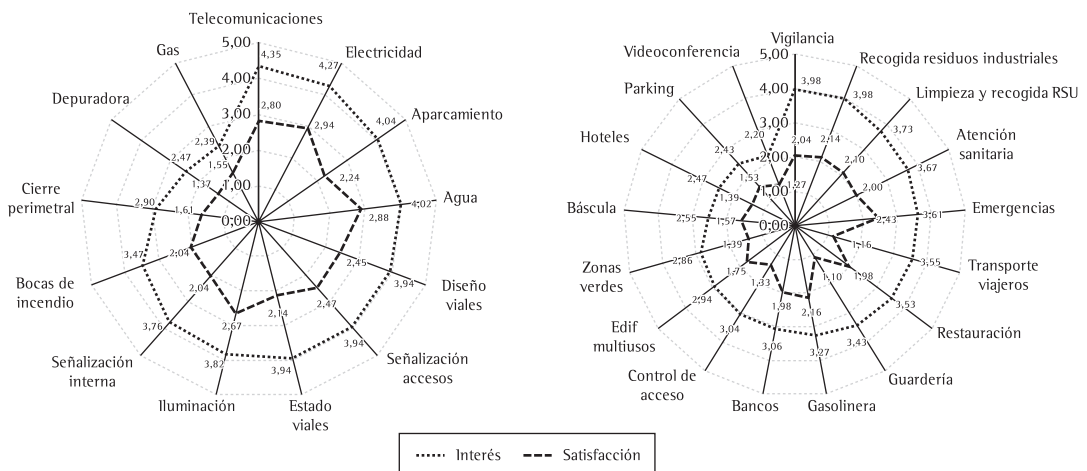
Telecomunicaciones
5,00
4,35
4,00
Gas
Electricidad
4,27
Depuradora
3,00
2,80
2,94
Aparcamiento
4,04
2,39
2,00
2,47
1,55
2,24
1,37
Cierre perimetral
1,00
2,90
1,61
0,00
4,02
Agua
2,88
3,47
2,04
2,45
3,94
Diseño viales
Bocas de incendio
2,04
2,47
2,14
2,67
3,94
3,76
Señalización accesos
Señalización interna
3,82
3,94
Iluminación
Estado viales

Vigilancia
5,00
Videoconferencia
Recogida residuos industriales
3,98
4,00
3,98
Parking
Limpieza y recogida RSU
3,00
3,73
2,20
2,04
2,14
Hoteles
2,43
2,00
2,10
Atención sanitaria
1,53
3,67
2,47
1,00
2,00
1,27
1,39
Báscula
2,55
1,57
0,00
2,43
3,61
Emergencias
1,39
1,16
Zonas verdes
2,86
1,75
1,98
3,55
Transporte viajeros
1,10
1,33
2,94
1,98
2,16
3,53
Edif multiusos
Restauración
3,04
3,43
3,06
3,27
Control de acceso
Guardería
Bancos
Gasolinera

Interés
Satisfacción